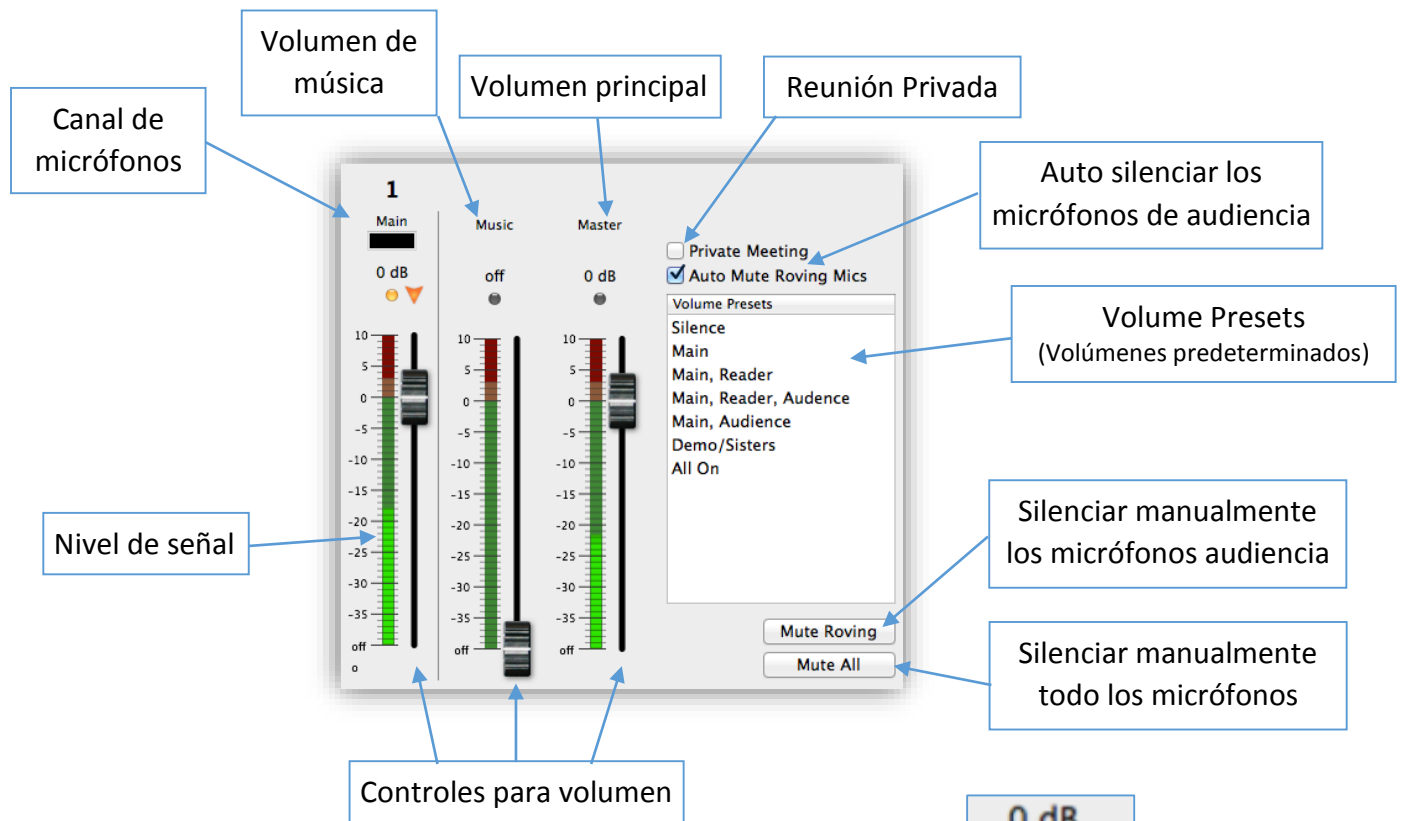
Volumen de música

Volumen principal

Reunión Privada

Canal de micrófonos

Auto silenciar los micrófonos de audiencia

1

Main

0 dB

Music

off

Master

0 dB

Private Meeting

Auto Mute Roving Mics

Volume Presets

Silence
Main
Main, Reader
Main, Reader, Audence
Main, Audience
Demo/Sisters
All On

Volume Presets
(Volúmenes predeterminados)

10
5
0
-5
-10
-15
-20
-25
-30
-35
off
o

10
5
0
-5
-10
-15
-20
-25
-30
-35
off

10
5
0
-5
-10
-15
-20
-25
-30
-35
off

Nivel de señal

Silenciar manualmente los micrófonos audiencia

Mute Roving

Mute All

Silenciar manualmente todo los micrófonos

Controles para volumen

0 dB